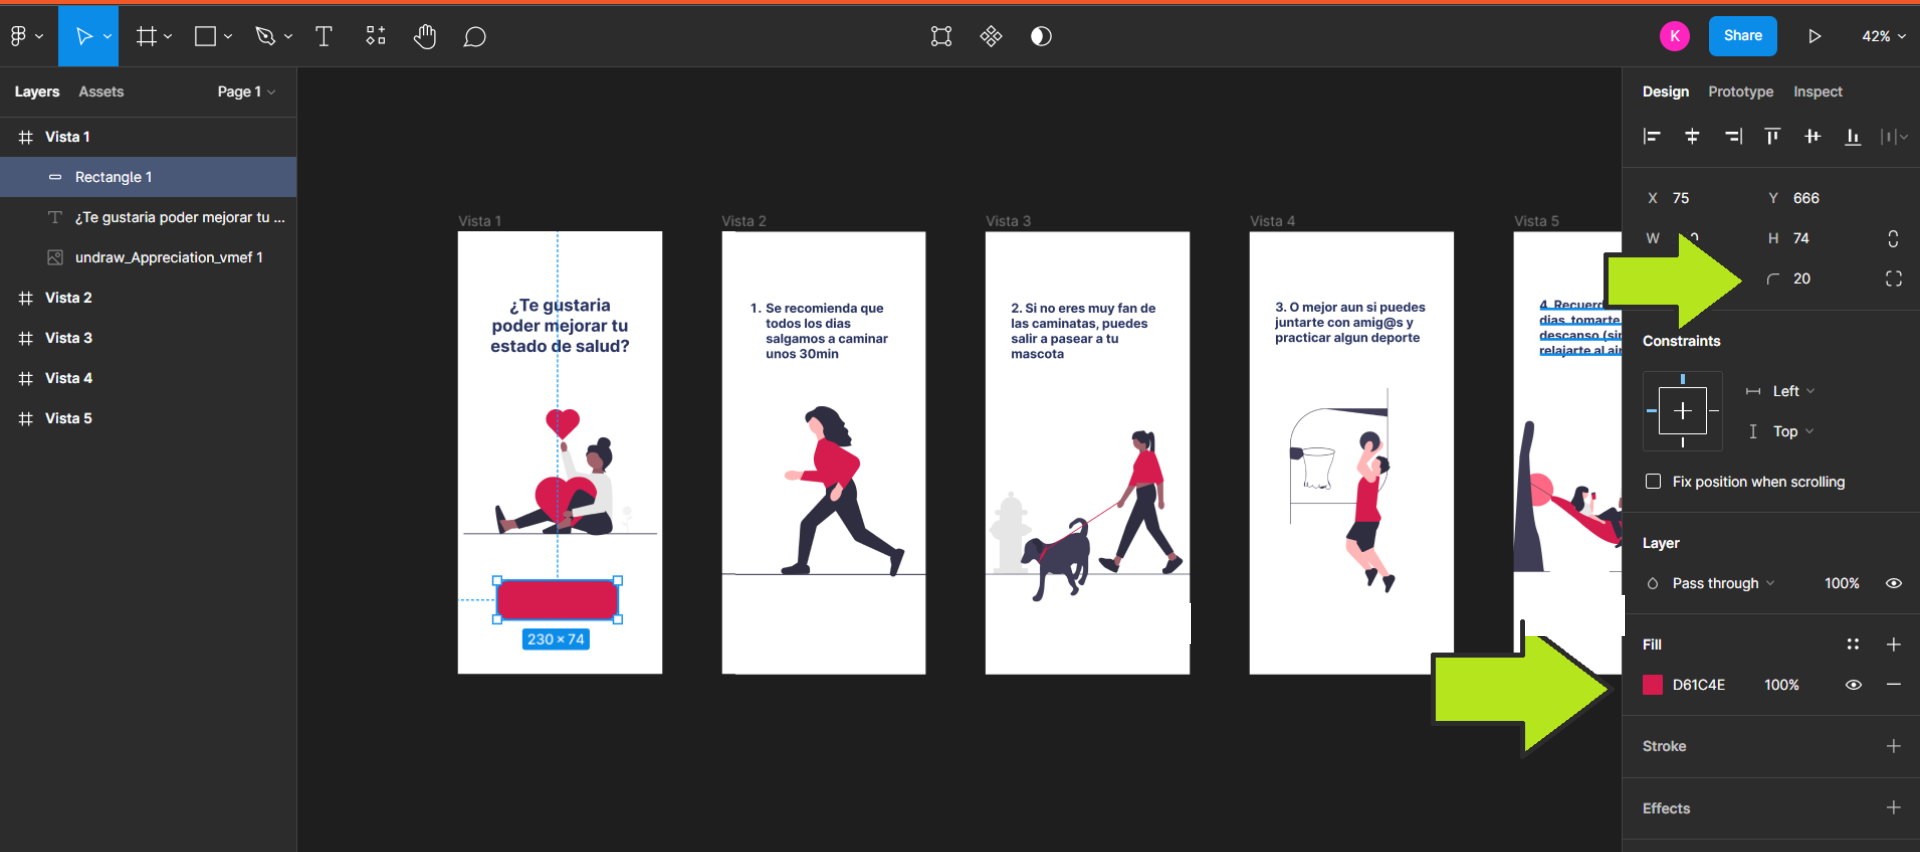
K Share 42%

Layers Assets Page 1

Vista 1
Rectangle 1
¿Te gustaria poder mejorar tu ...
undraw_Appreciation_vmef 1
Vista 2
Vista 3
Vista 4
Vista 5

Vista 1
¿Te gustaria poder mejorar tu estado de salud?
230 × 74

Vista 2
1. Se recomienda que todos los dias salgamos a caminar unos 30min

Vista 3
2. Si no eres muy fan de las caminatas, puedes salir a pasear a tu mascota

Vista 4
3. O mejor aun si puedes juntarte con amig@s y practicar algun deporte

Vista 5
4. Recuerd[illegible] dias tomarte descanso (si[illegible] relajarte al ai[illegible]

Design Prototype Inspect

X 75
Y 666
W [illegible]
H 74
20

Constraints
Left
Top
Fix position when scrolling

Layer
Pass through 100%

Fill
D61C4E 100%

Stroke

Effects